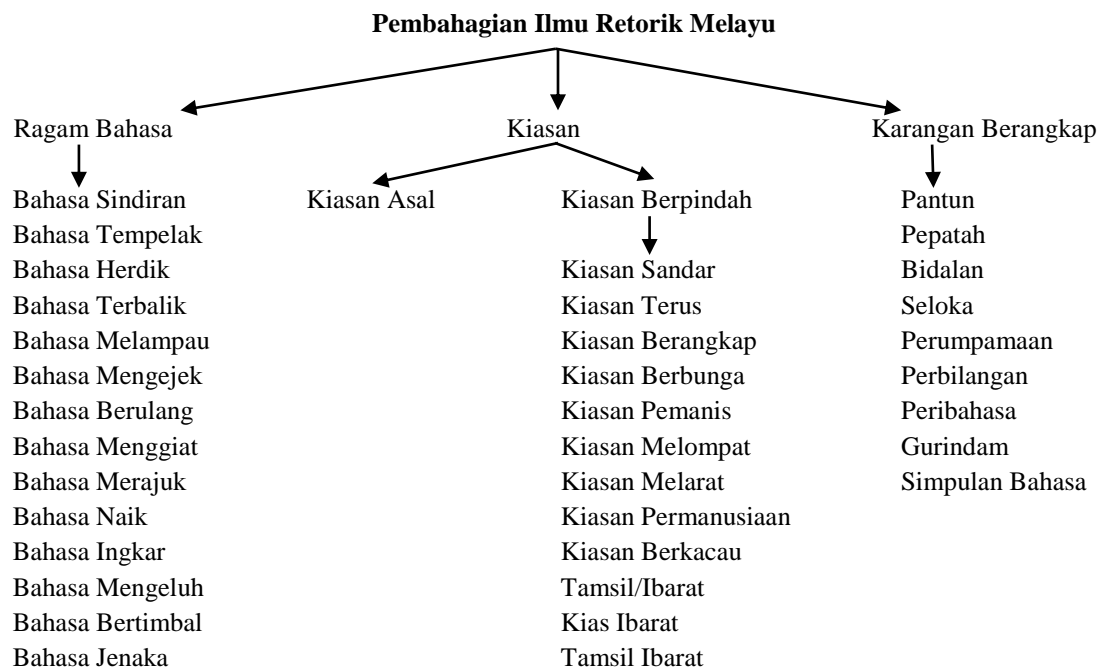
**Pembahagian Ilmu Retorik Melayu**

Ragam Bahasa

Bahasa Sindiran
Bahasa Tempelak
Bahasa Herdik
Bahasa Terbalik
Bahasa Melampau
Bahasa Mengejek
Bahasa Berulang
Bahasa Menggiat
Bahasa Merajuk
Bahasa Naik
Bahasa Ingkar
Bahasa Mengeluh
Bahasa Bertimbal
Bahasa Jenaka

Kiasan

Kiasan Asal

Kiasan Berpindah

Kiasan Sandar
Kiasan Terus
Kiasan Berangkap
Kiasan Berbunga
Kiasan Pemanis
Kiasan Melompat
Kiasan Melarat
Kiasan Permanusiaan
Kiasan Berkacau
Tamsil/Ibarat
Kias Ibarat
Tamsil Ibarat

Karangan Berangkap

Pantun
Pepatah
Bidalan
Seloka
Perumpamaan
Perbilangan
Peribahasa
Gurindam
Simpulan Bahasa